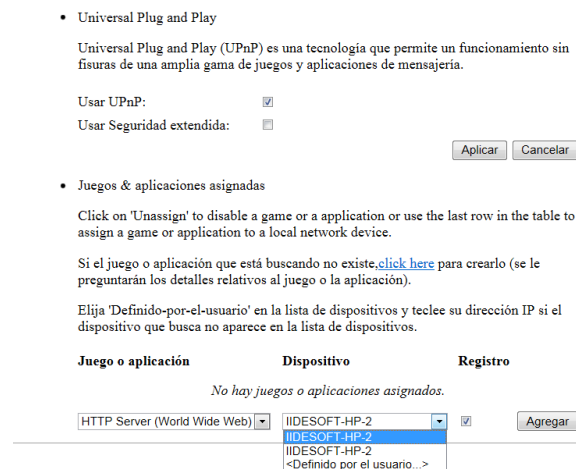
• Universal Plug and Play

Universal Plug and Play (UPnP) es una tecnología que permite un funcionamiento sin fisuras de una amplia gama de juegos y aplicaciones de mensajería.

Usar UPnP: ☑
Usar Seguridad extendida: ☐

Aplicar | Cancelar

• Juegos & aplicaciones asignadas

Click on 'Unassign' to disable a game or a application or use the last row in the table to assign a game or application to a local network device.

Si el juego o aplicación que está buscando no existe,click here para crearlo (se le preguntarán los detalles relativos al juego o la aplicación).

Elija 'Definido-por-el-usuario' en la lista de dispositivos y teclee su dirección IP si el dispositivo que busca no aparece en la lista de dispositivos.

| Juego o aplicación | Dispositivo | Registro | |
|---|---|---|---|
| No hay juegos o aplicaciones asignados. | | | |
| HTTP Server (World Wide Web) | IIDESOFT-HP-2 | ☑ | Agregar |

IIDESOFT-HP-2
IIDESOFT-HP-2
<Definido por el usuario...>